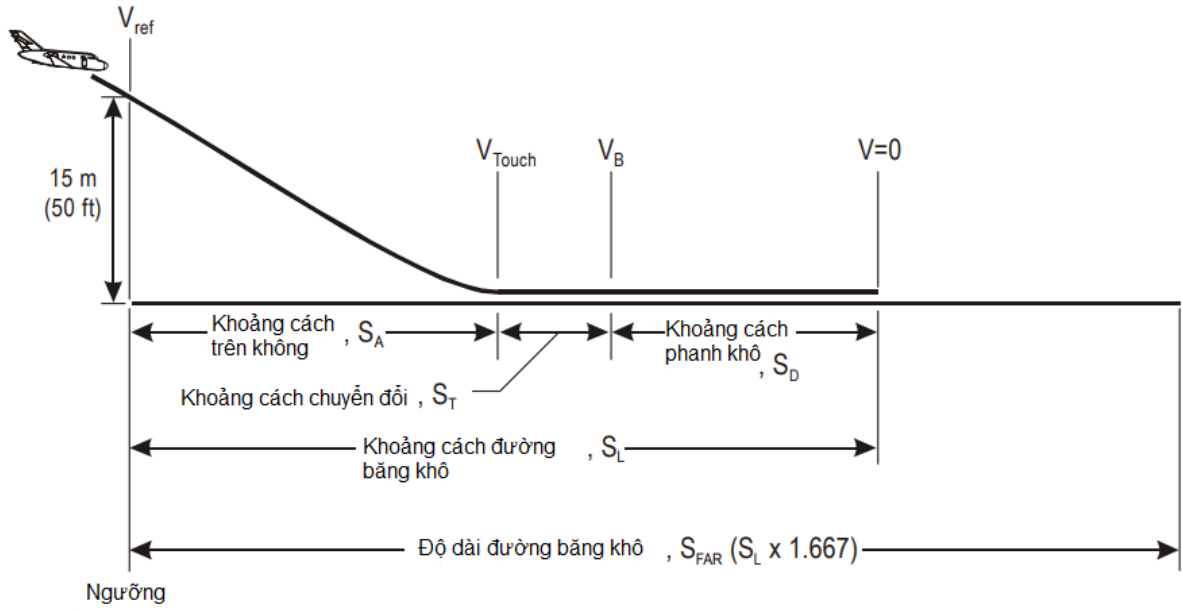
$V_{ref}$

15 m (50 ft)

$V_{Touch}$

$V_B$

V=0

Khoảng cách trên không , $S_A$

Khoảng cách phanh khô , $S_D$

Khoảng cách chuyển đổi , $S_T$

Khoảng cách đường băng khô , $S_L$

Độ dài đường băng khô , $S_{FAR}$ ($S_L$ x 1.667)

Ngưỡng